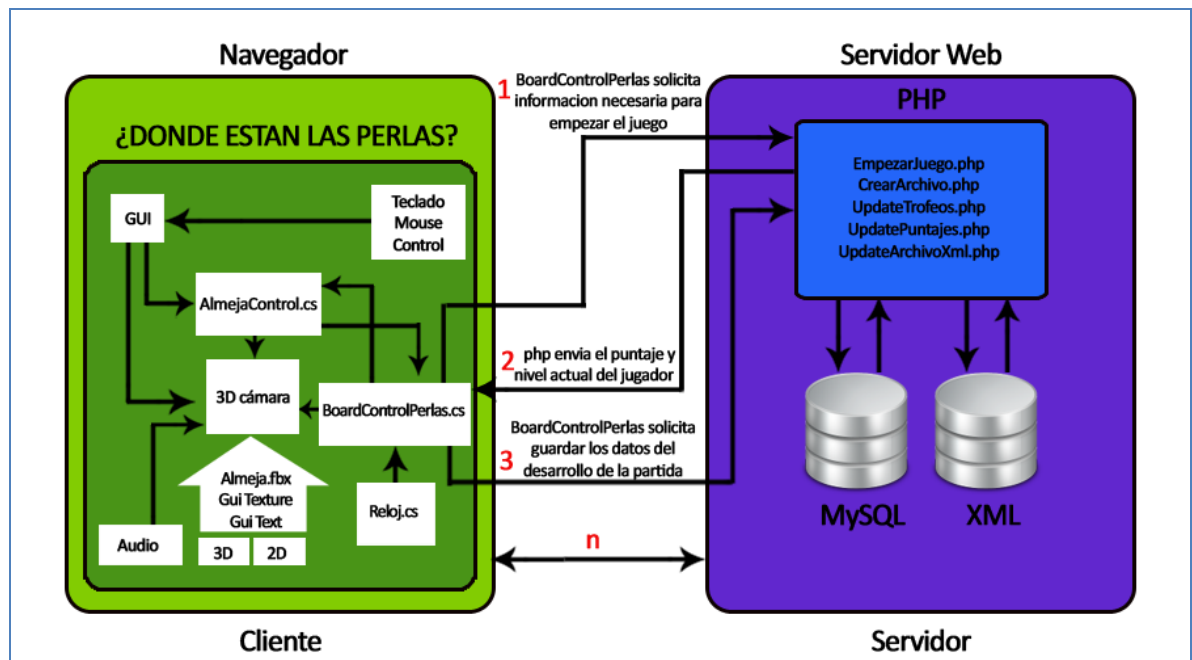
Navegador

Servidor Web

1 BoardControlPerlas solicita informacion necesaria para empezar el juego

PHP

¿DONDE ESTAN LAS PERLAS?

EmpezarJuego.php
CrearArchivo.php
UpdateTrofeos.php
UpdatePuntajes.php
UpdateArchivoXml.php

GUI

Teclado
Mouse
Control

AlmejaControl.cs

2 php envia el puntaje y nivel actual del jugador

3D cámara

BoardControlPerlas.cs

BoardControlPerlas solicita guardar los datos del desarrollo de la partida 3

Almeja.fbx
Gui Texture
Gui Text

Reloj.cs

MySQL

XML

Audio

3D

2D

n

Cliente

Servidor